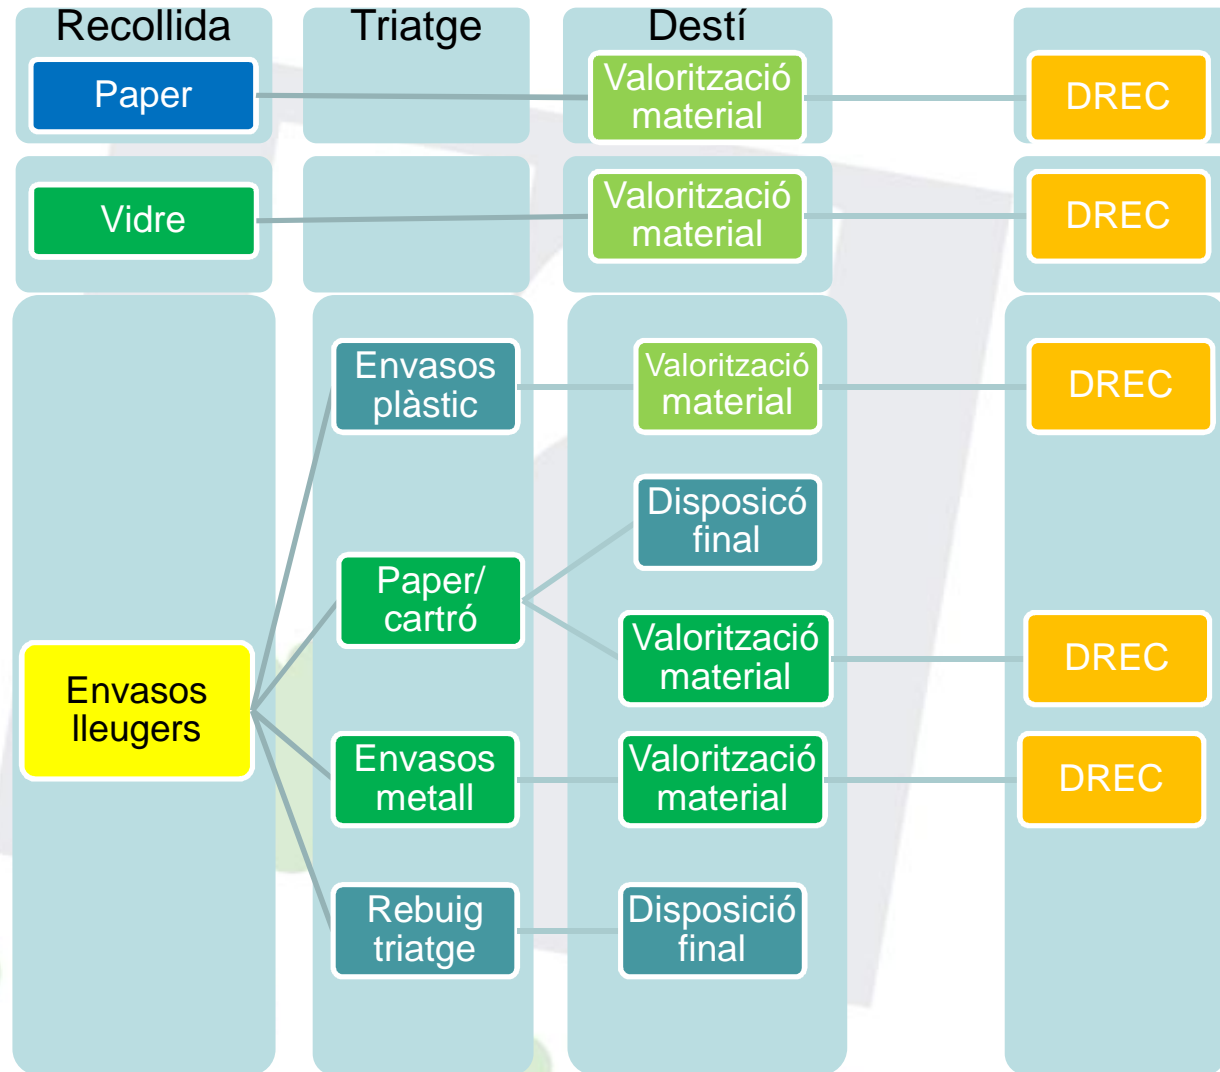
Recollida

Triatge

Destí

Paper

Valorització material

DREC

Vidre

Valorització material

DREC

Envasos plàstic

Valorització material

DREC

Disposicó final

Paper/ cartró

Valorització material

DREC

Envasos lleugers

Envasos metall

Valorització material

DREC

Rebuig triatge

Disposició final